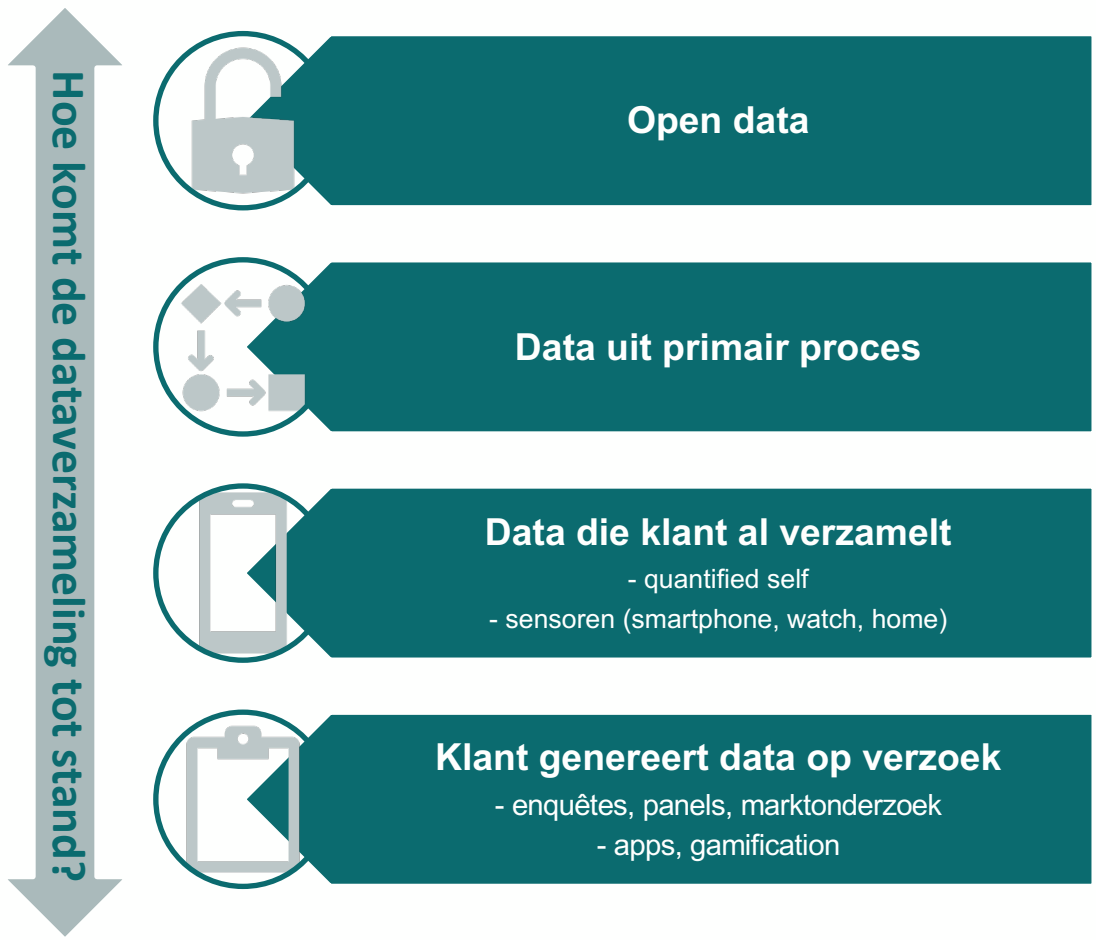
Hoe komt de dataverzameling tot stand?

Open data

Data uit primair proces

Data die klant al verzamelt
- quantified self
- sensoren (smartphone, watch, home)

Klant genereert data op verzoek
- enquêtes, panels, marktonderzoek
- apps, gamification